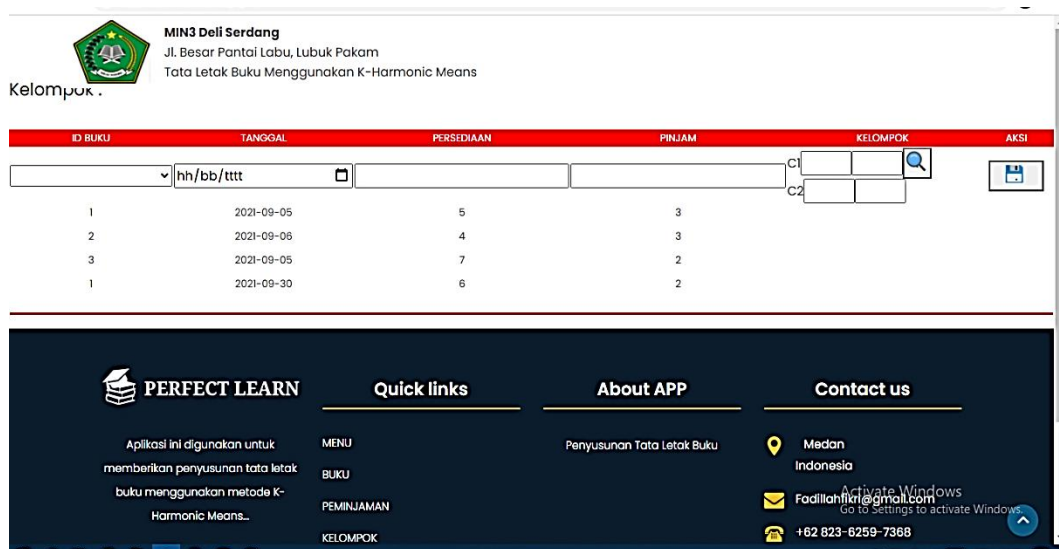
MIN3 Deli Serdang
Jl. Besar Pantai Labu, Lubuk Pakam
Tata Letak Buku Menggunakan K-Harmonic Means

Kelompok :

| ID BUKU | TANGGAL | PERSEDIAAN | PINJAM | KELOMPOK | AKSI |
|---|---|---|---|---|---|
| | hh/bb/tttt | | | C1 C2 | |
| 1 | 2021-09-05 | 5 | 3 | | |
| 2 | 2021-09-06 | 4 | 3 | | |
| 3 | 2021-09-05 | 7 | 2 | | |
| 1 | 2021-09-30 | 6 | 2 | | |

PERFECT LEARN

Aplikasi ini digunakan untuk memberikan penyusunan tata letak buku menggunakan metode K-Harmonic Means...

Quick links

MENU
BUKU
PEMINJAMAN
KELOMPOK

About APP

Penyusunan Tata Letak Buku

Contact us

Medan Indonesia
Fadillahfikri@gmail.com
+62 823-6259-7368

Activate Windows
Go to Settings to activate Windows.